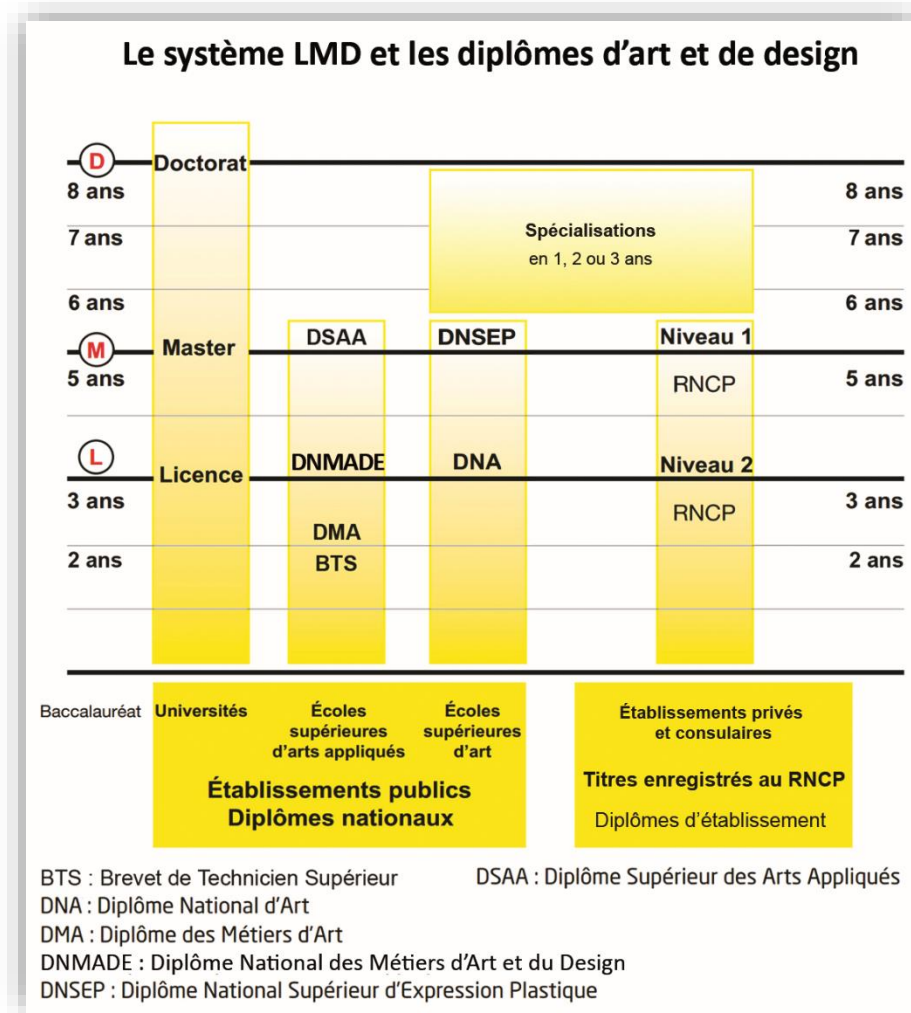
Le système LMD et les diplômes d'art et de design

D Doctorat

8 ans

8 ans

Spécialisations
en 1, 2 ou 3 ans

7 ans

7 ans

6 ans

6 ans

DSAA

DNSEP

Niveau 1

M Master

5 ans

RNCP

5 ans

L Licence

DNMADE

DNA

Niveau 2

3 ans

RNCP

3 ans

DMA
BTS

2 ans

2 ans

Baccalauréat

Universités

Écoles supérieures d'arts appliqués

Écoles supérieures d'art

Établissements publics
Diplômes nationaux

Établissements privés et consulaires

Titres enregistrés au RNCP

Diplômes d'établissement

BTS : Brevet de Technicien Supérieur

DSAA : Diplôme Supérieur des Arts Appliqués

DNA : Diplôme National d'Art

DMA : Diplôme des Métiers d'Art

DNMADE : Diplôme National des Métiers d'Art et du Design

DNSEP : Diplôme National Supérieur d'Expression Plastique